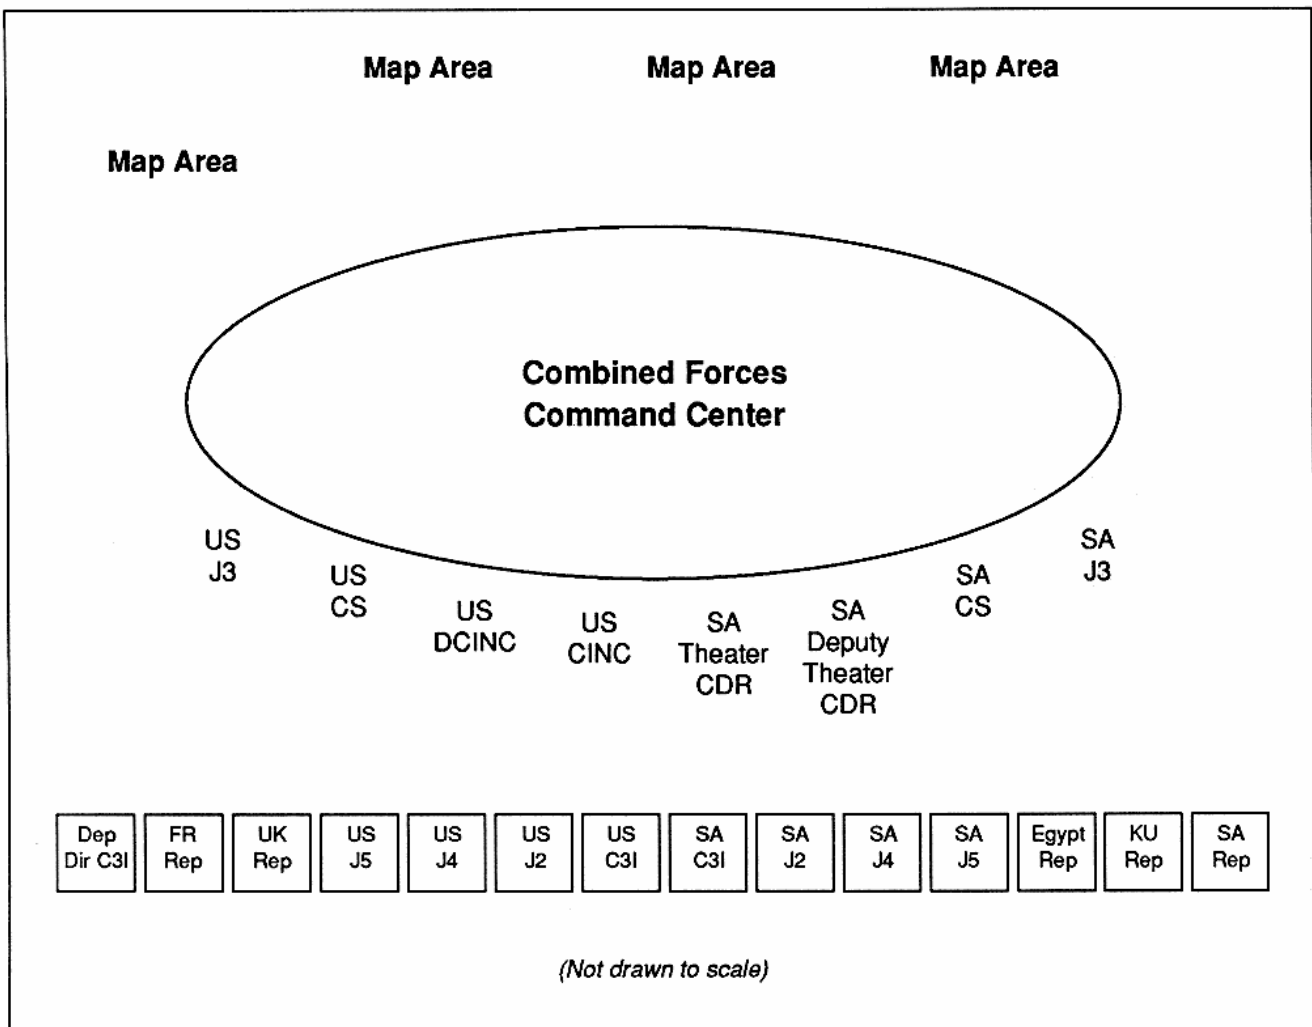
Map Area Map Area Map Area

Map Area

Combined Forces Command Center

US J3

US CS

US DCINC

US CINC

SA Theater CDR

SA Deputy Theater CDR

SA CS

SA J3

| Dep Dir C3I | FR Rep | UK Rep | US J5 | US J4 | US J2 | US C3I | SA C3I | SA J2 | SA J4 | SA J5 | Egypt Rep | KU Rep | SA Rep |
|---|---|---|---|---|---|---|---|---|---|---|---|---|---|

(Not drawn to scale)